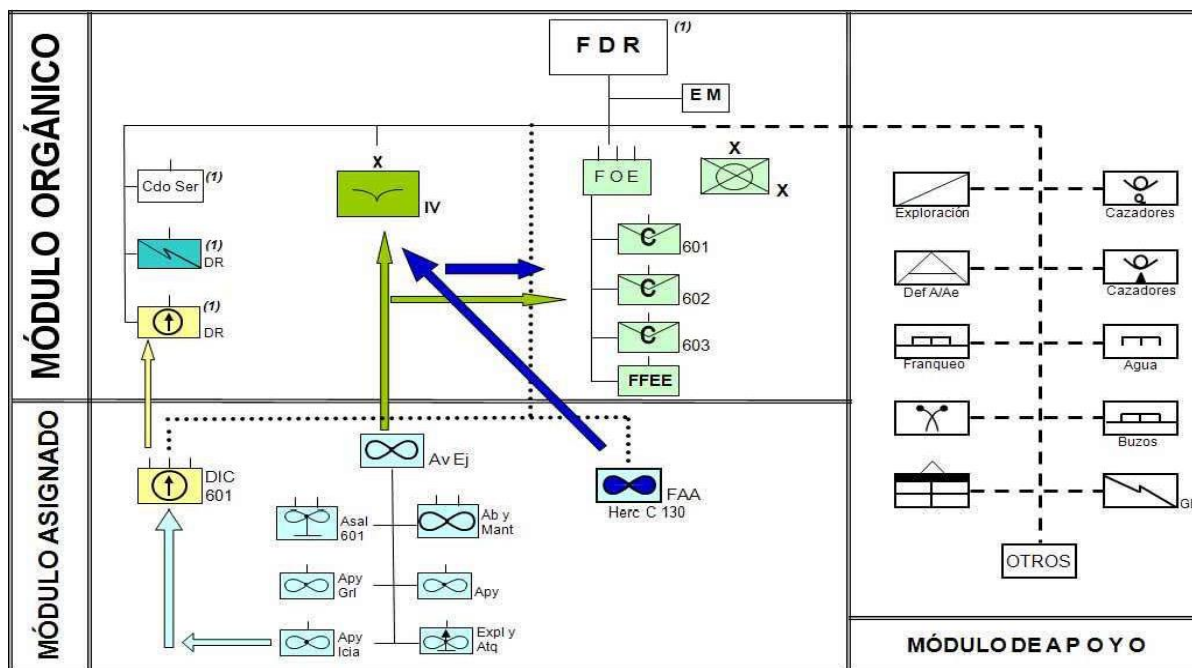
MÓDULO ORGÁNICO

MÓDULO ASIGNADO

F D R (1)

E M

X

Cdo Ser (1)

(1)
DR

(1)
DR

IV

F O E

X

X

C 601

C 602

C 603

FFEE

Exploración

Cazadores

Def A/Ae

Cazadores

Franqueo

Agua

Buzos

GI

OTROS

Av Ej

DIC 601

FAA
Herc C 130

Asal 601

Ab y Mant

Apy Grl

Apy

Apy Icia

Expl y Atq

MÓDULO DE A P O Y O